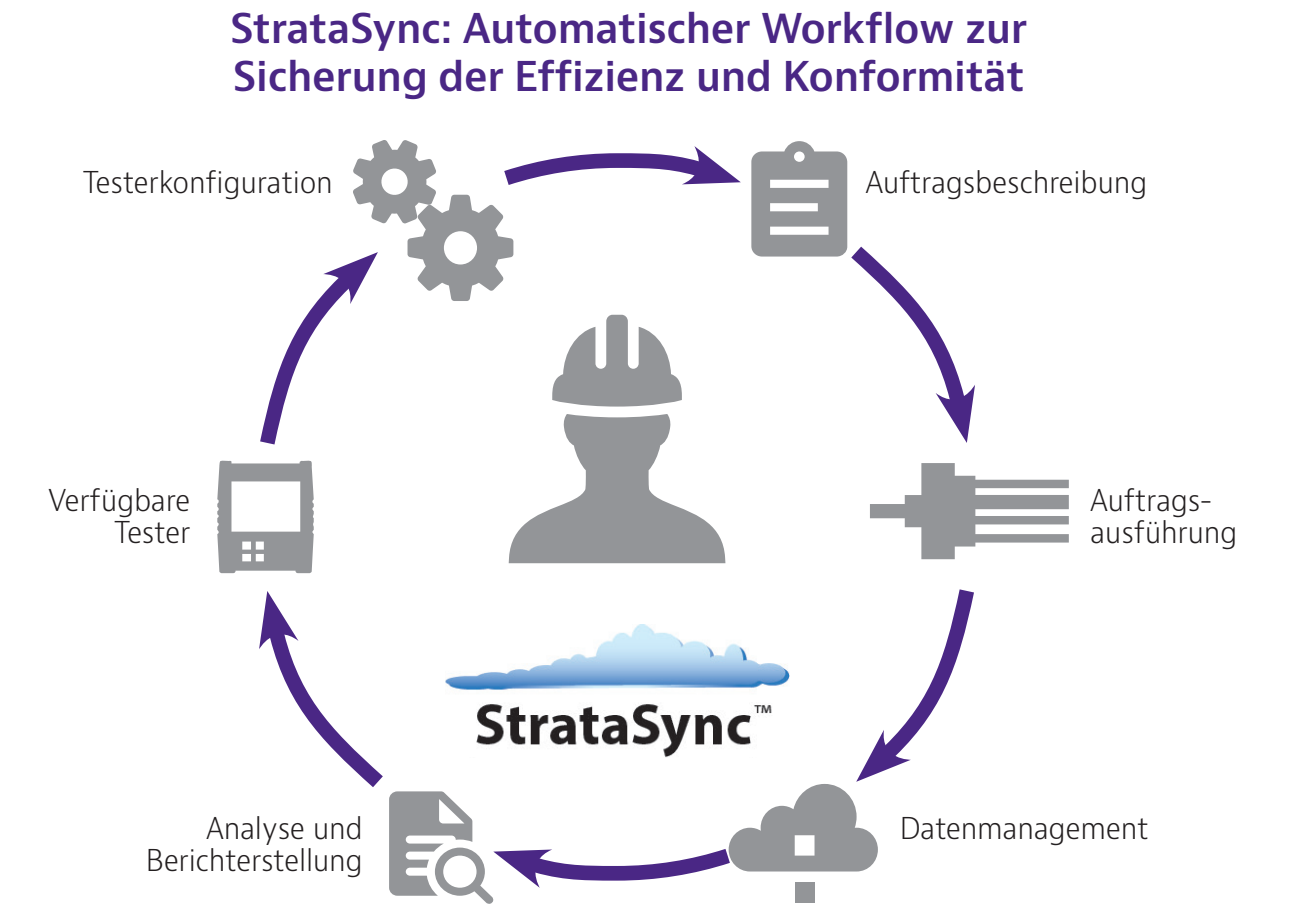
StrataSync: Automatischer Workflow zur Sicherung der Effizienz und Konformität

Testerkonfiguration

Auftragsbeschreibung

Verfügbare Tester

Auftragsausführung

StrataSync™

Analyse und Berichterstellung

Datenmanagement